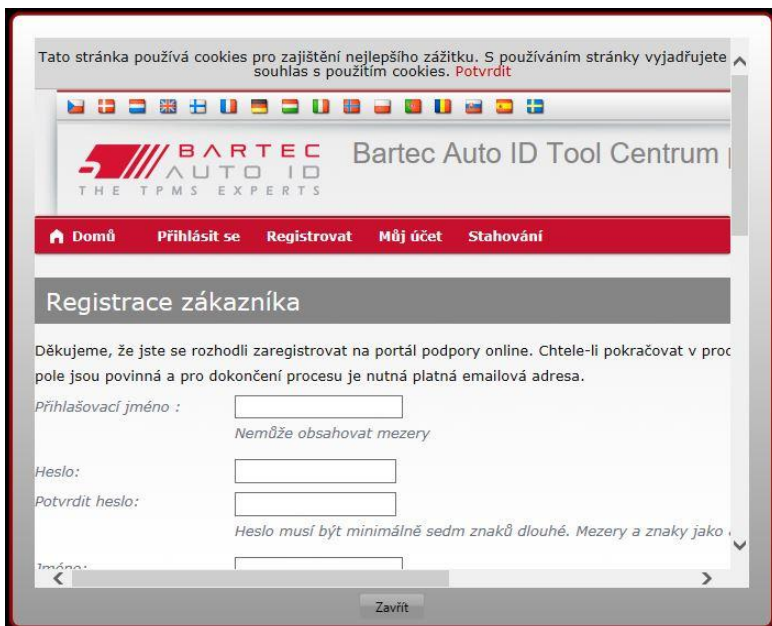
Tato stránka používá cookies pro zajištění nejlepšího zážitku. S používáním stránky vyjadřujete souhlas s použitím cookies. Potvrdit

BARTEC AUTO ID
THE TPMS EXPERTS

Bartec Auto ID Tool Centrum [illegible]

Domů Přihlásit se Registrovat Můj účet Stahování

Registrace zákazníka

Děkujeme, že jste se rozhodli zaregistrovat na portál podpory online. Chtele-li pokračovat v proc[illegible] pole jsou povinná a pro dokončení procesu je nutná platná emailová adresa.

Přihlašovací jméno :

Nemůže obsahovat mezery

Heslo:

Potvrdit heslo:

Heslo musí být minimálně sedm znaků dlouhé. Mezery a znaky jako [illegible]

Jméno:

Zavřít